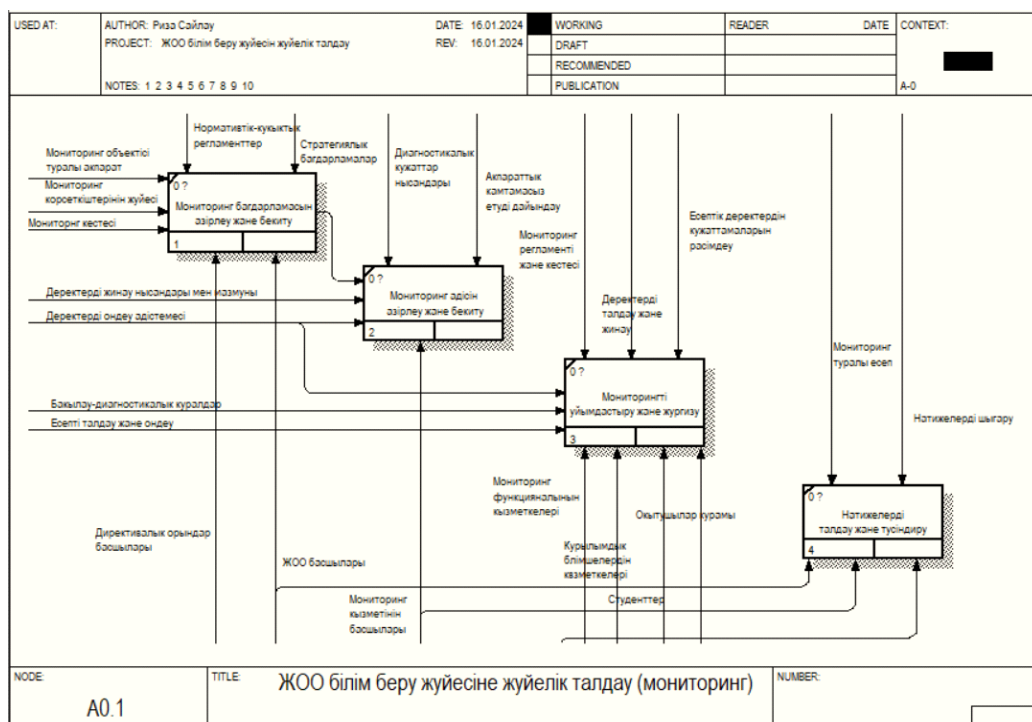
USED AT:

AUTHOR: Риза Сәйлау
PROJECT: ЖОО білім беру жүйесін жүйелік талдау

NOTES: 1 2 3 4 5 6 7 8 9 10

DATE: 16.01.2024
REV: 16.01.2024

WORKING
DRAFT
RECOMMENDED
PUBLICATION

READER

DATE

CONTEXT:

A-0

Нормативтік-құқықтық регламенттер

Стратегиялық бағдарламалар

Диагностикалық құжаттар нысандары

Ақпараттық қамтамасыз етуді дайындау

Мониторинг регламенті және кестесі

Деректерді талдау және жинау

Есептік деректердің құжаттамаларын рәсімдеу

Мониторинг туралы есеп

Нәтижелерді шығару

Мониторинг объектісі туралы ақпарат

Мониторинг көрсеткіштерінің жүйесі

Мониторинг кестесі

0 ?
Мониторинг бағдарламасын әзірлеу және бекіту
1

Деректерді жинау нысандары мен мазмұны

Деректерді өңдеу әдістемесі

0 ?
Мониторинг әдісін әзірлеу және бекіту
2

Бақылау-диагностикалық құралдар

Есепті талдау және өңдеу

0 ?
Мониторингті ұйымдастыру және жүргізу
3

0 ?
Нәтижелерді талдау және түсіндіру
4

Мониторинг функциналының қызметкелері

Оқытушылар құрамы

Құрылымдық бөлімшелердің қызметкелері

Студенттер

Директивалық орындар басшылары

ЖОО басшылары

Мониторинг қызметінің басшылары

NODE:
A0.1

TITLE:
ЖОО білім беру жүйесіне жүйелік талдау (мониторинг)

NUMBER: